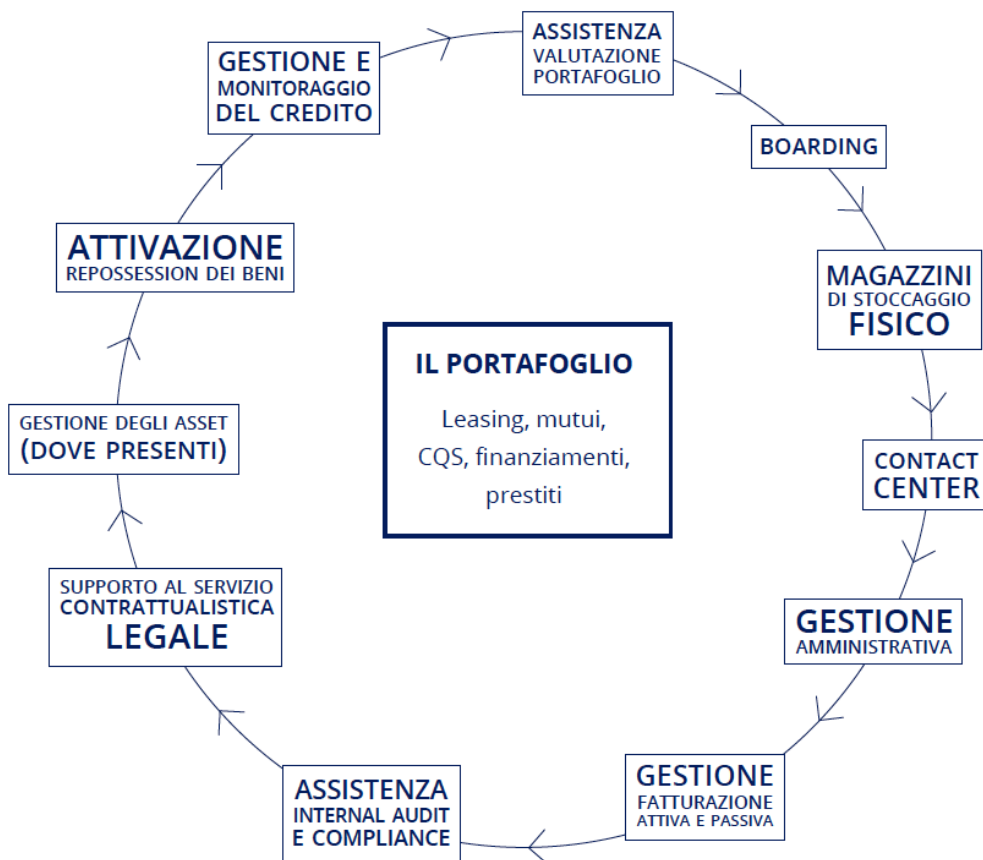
ASSISTENZA
VALUTAZIONE PORTAFOGLIO

BOARDING

MAGAZZINI
DI STOCCAGGIO
FISICO

CONTACT CENTER

GESTIONE
AMMINISTRATIVA

GESTIONE
FATTURAZIONE
ATTIVA E PASSIVA

ASSISTENZA
INTERNAL AUDIT
E COMPLIANCE

SUPPORTO AL SERVIZIO
CONTRATTUALISTICA
LEGALE

GESTIONE DEGLI ASSET
(DOVE PRESENTI)

ATTIVAZIONE
REPOSSESSION DEI BENI

GESTIONE E
MONITORAGGIO
DEL CREDITO

IL PORTAFOGLIO

Leasing, mutui, CQS, finanziamenti, prestiti